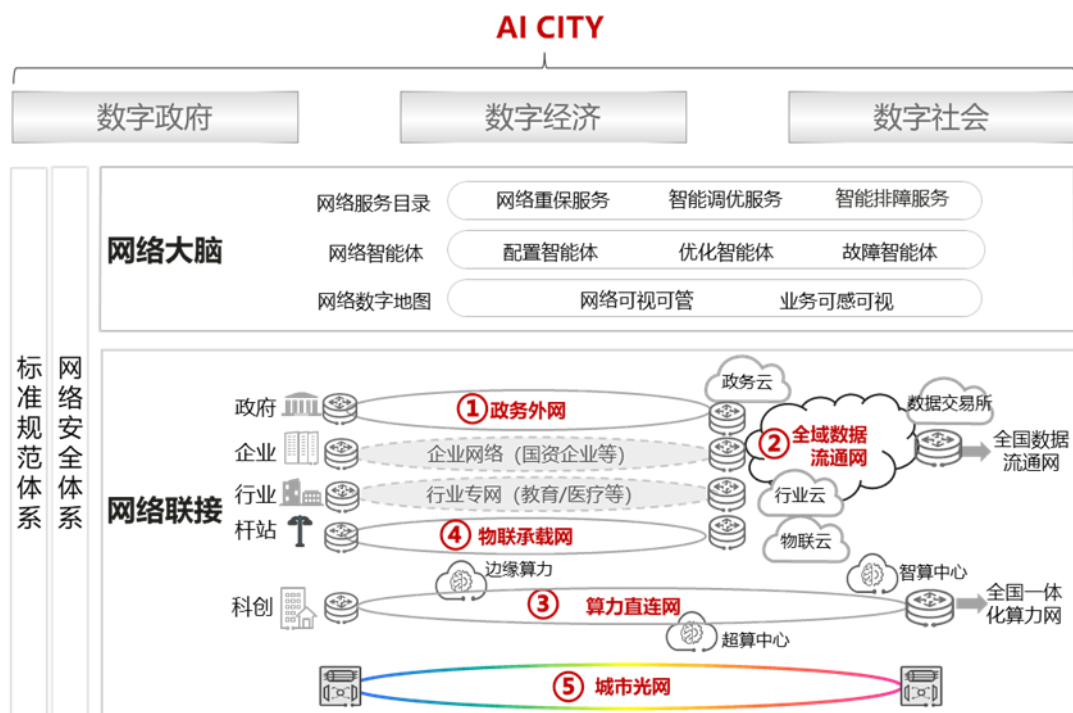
AI CITY

数字政府

数字经济

数字社会

标准规范体系

网络安全体系

网络大脑

网络服务目录
网络重保服务
智能调优服务
智能排障服务

网络智能体
配置智能体
优化智能体
故障智能体

网络数字地图
网络可视可管
业务可感可视

网络联接

政务云
数据交易所

政府
① 政务外网

企业
企业网络（国资企业等）

② 全域数据流通网

全国数据流通网

行业
行业专网（教育/医疗等）

行业云

杆站
④ 物联承载网

物联云

边缘算力
智算中心

科创
③ 算力直连网

全国一体化算力网

超算中心

⑤ 城市光网